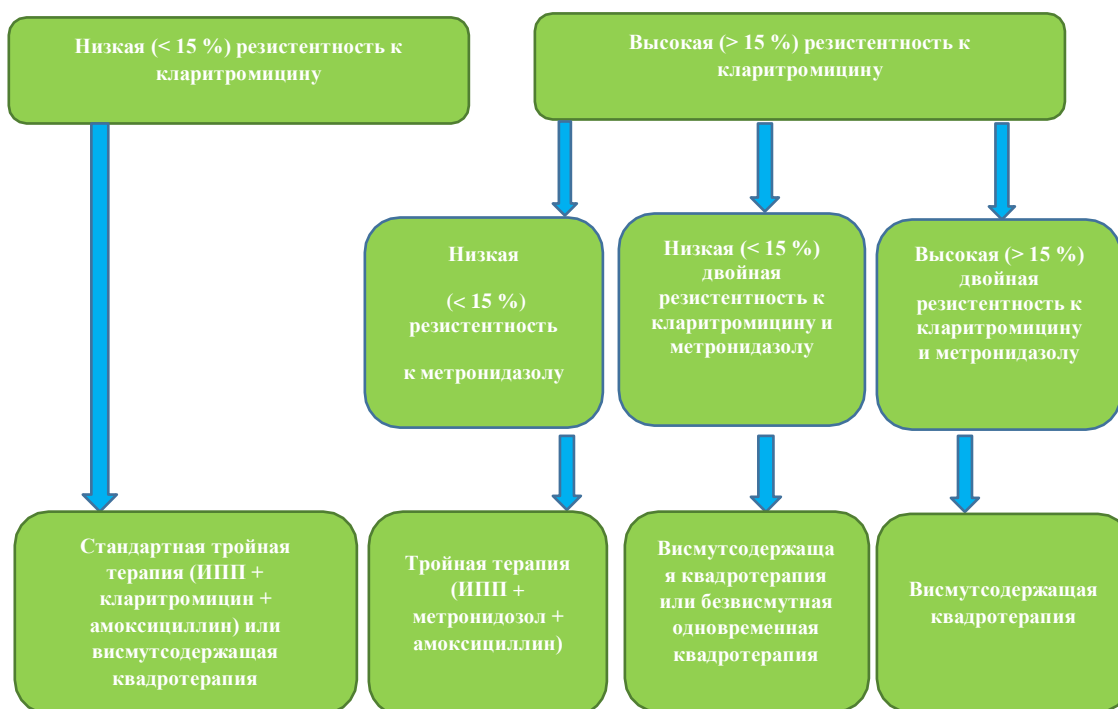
Низкая (< 15 %) резистентность к кларитромицину

Высокая (> 15 %) резистентность к кларитромицину

Низкая

(< 15 %) резистентность

к метронидазолу

Низкая (< 15 %) двойная резистентность к кларитромицину и метронидазолу

Высокая (> 15 %) двойная резистентность к кларитромицину и метронидазолу

Стандартная тройная терапия (ИПП + кларитромицин + амоксициллин) или висмутсодержащая квадротерапия

Тройная терапия (ИПП + метронидозол + амоксициллин)

Висмутсодержащая квадротерапия или безвисмутная одновременная квадротерапия

Висмутсодержащая квадротерапия